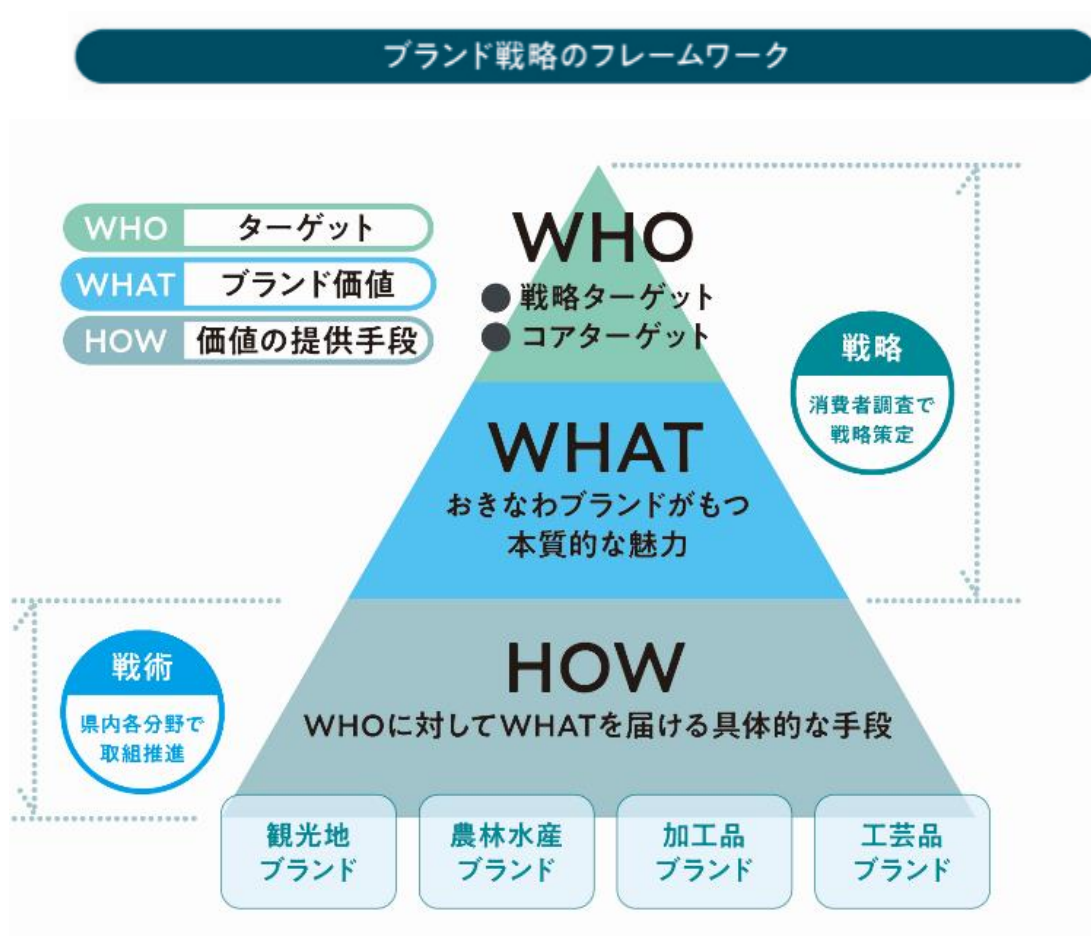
ブランド戦略のフレームワーク

WHO ターゲット
WHAT ブランド価値
HOW 価値の提供手段

WHO
● 戦略ターゲット
● コアターゲット

戦略
消費者調査で戦略策定

WHAT
おきなわブランドがもつ本質的な魅力

戦術
県内各分野で取組推進

HOW
WHOに対してWHATを届ける具体的な手段

観光地ブランド
農林水産ブランド
加工品ブランド
工芸品ブランド